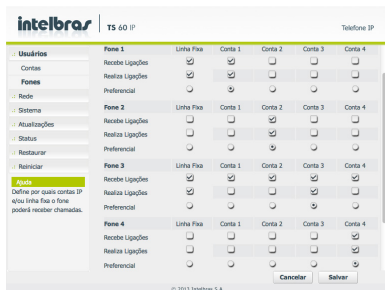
intelbras | TS 60 IP

Telefone IP

Usuários
Contas
Fones
Rede
Sistema
Atualizações
Status
Restaurar
Reiniciar

Ajuda
Define por quais contas IP e/ou linha fixa o fone poderá receber chamadas.

| Fone 1 | Linha Fixa | Conta 1 | Conta 2 | Conta 3 | Conta 4 |
|---|---|---|---|---|---|
| Recebe Ligações | ☑ | ☑ | ☐ | ☐ | ☐ |
| Realiza Ligações | ☑ | ☑ | ☐ | ☐ | ☐ |
| Preferencial | ○ | ◉ | ○ | ○ | ○ |

| Fone 2 | Linha Fixa | Conta 1 | Conta 2 | Conta 3 | Conta 4 |
|---|---|---|---|---|---|
| Recebe Ligações | ☐ | ☐ | ☑ | ☐ | ☐ |
| Realiza Ligações | ☐ | ☐ | ☑ | ☐ | ☐ |
| Preferencial | ○ | ○ | ◉ | ○ | ○ |

| Fone 3 | Linha Fixa | Conta 1 | Conta 2 | Conta 3 | Conta 4 |
|---|---|---|---|---|---|
| Recebe Ligações | ☑ | ☑ | ☑ | ☑ | ☑ |
| Realiza Ligações | ☑ | ☐ | ☐ | ☑ | ☐ |
| Preferencial | ○ | ○ | ○ | ◉ | ○ |

| Fone 4 | Linha Fixa | Conta 1 | Conta 2 | Conta 3 | Conta 4 |
|---|---|---|---|---|---|
| Recebe Ligações | ☐ | ☐ | ☐ | ☐ | ☑ |
| Realiza Ligações | ☐ | ☐ | ☐ | ☐ | ☑ |
| Preferencial | ○ | ○ | ○ | ○ | ◉ |

Cancelar
Salvar

© 2012 Intelbras S.A.